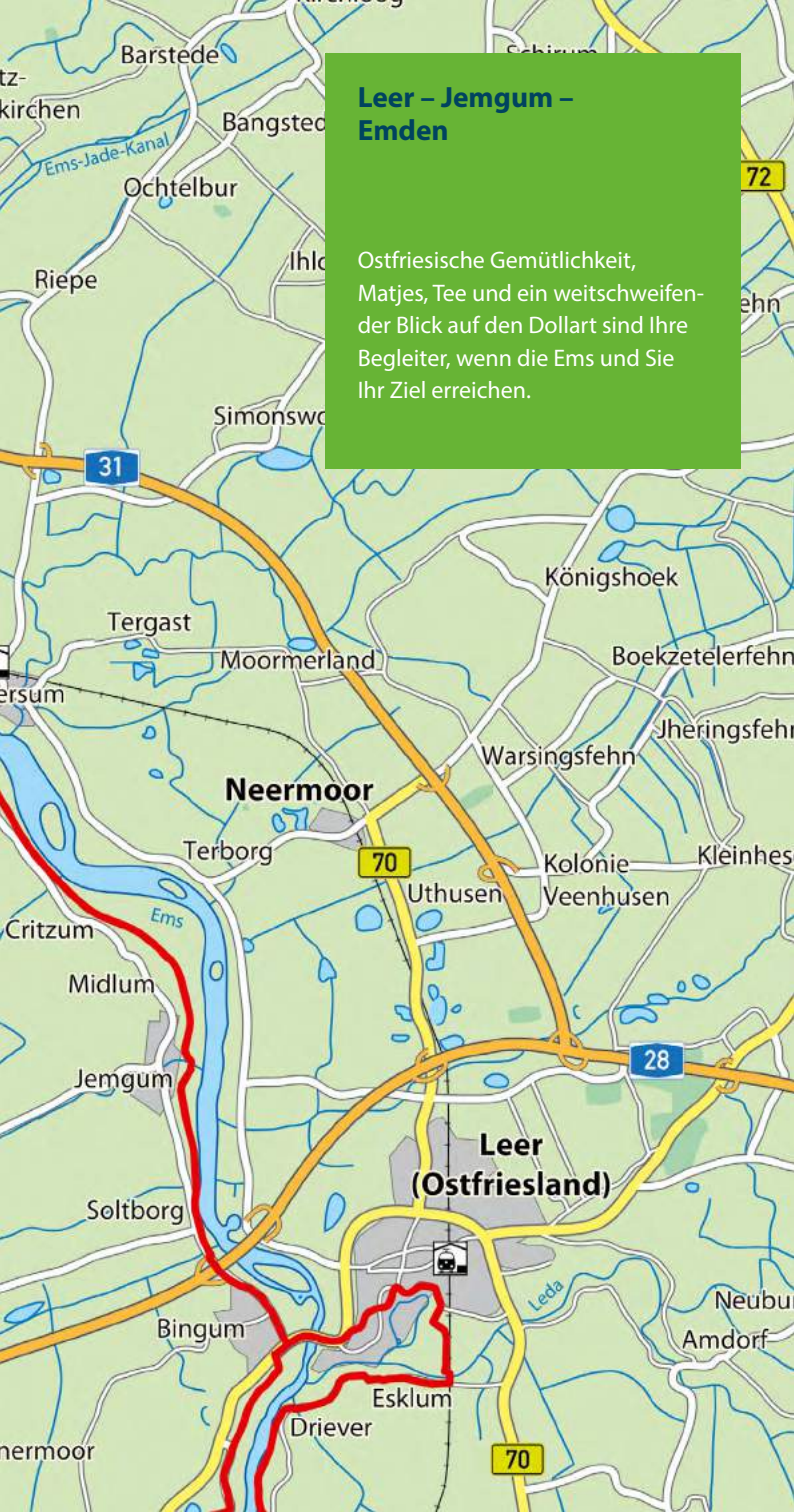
Barstede
tz-
kirchen
Bangsted
Schirum
Ems-Jade-Kanal
Ochtelbur
72
Ihlo
Riepe
ehn
Simonswo

Leer – Jemgum – Emden

Ostfriesische Gemütlichkeit, Matjes, Tee und ein weitschweifender Blick auf den Dollart sind Ihre Begleiter, wenn die Ems und Sie Ihr Ziel erreichen.

31
Königshoek
Tergast
Moormerland
Boekzetelerfehn
ersum
Jheringsfehn
Warsingsfehn
Neermoor
Terborg
70
Kolonie
Kleinhes
Uthusen
Veenhusen
Ems
Critzum
Midlum
28
Jemgum
Leer
(Ostfriesland)
Soltborg
Leda
Neubu
Bingum
Amdorf
Esklum
Driever
hermoor
70